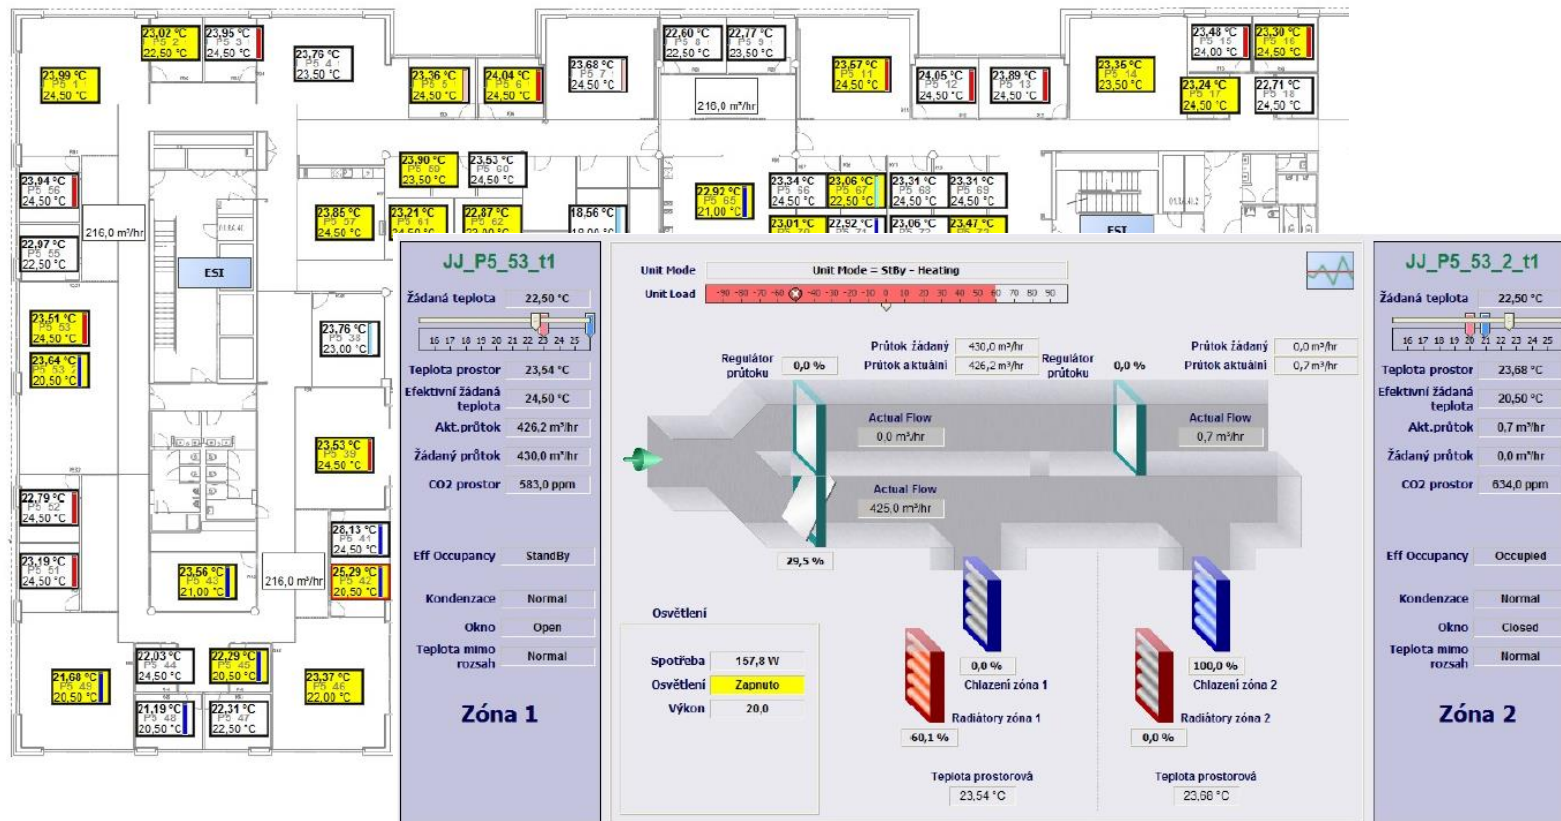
23,02 °C P5 2 22,50 °C
23,95 °C P5 3 24,50 °C
23,79 °C P5 4 23,50 °C
23,99 °C P5 1 24,50 °C
23,36 °C P5 5 24,50 °C
24,04 °C P5 6 24,50 °C
23,68 °C P5 7 24,50 °C
22,60 °C P5 8 22,50 °C
22,77 °C P5 9 23,50 °C
216,0 m³/hr
23,57 °C P5 11 24,50 °C
24,05 °C P5 12 24,50 °C
23,89 °C P5 13 24,50 °C
23,35 °C P5 14 23,50 °C
23,48 °C P5 15 24,00 °C
23,30 °C P5 16 24,50 °C
23,24 °C P5 17 24,50 °C
22,71 °C P5 18 24,50 °C
23,94 °C P5 56 24,50 °C
23,90 °C P5 59 23,50 °C
23,53 °C P5 60 24,50 °C
22,92 °C P5 65 21,00 °C
23,34 °C P5 66 24,50 °C
23,06 °C P5 67 22,50 °C
23,31 °C P5 68 24,50 °C
23,31 °C P5 69 24,50 °C
216,0 m³/hr
22,97 °C P5 55 22,50 °C
23,85 °C P5 57 24,50 °C
23,21 °C P5 61 24,50 °C
22,87 °C P5 62
18,56 °C
23,01 °C
22,92 °C
23,06 °C
23,47 °C
ESI
ESI
23,51 °C P5 53 24,50 °C
23,64 °C P5 53 20,50 °C
23,76 °C P5 38 23,00 °C
23,53 °C P5 39 24,50 °C
22,79 °C P5 52 24,50 °C
28,13 °C P5 41 24,50 °C
23,19 °C P5 51 24,50 °C
23,56 °C P5 43 21,00 °C
216,0 m³/hr
25,29 °C P5 42 20,50 °C
22,03 °C P5 44 24,50 °C
22,79 °C P5 45 20,50 °C
21,68 °C P5 49 20,50 °C
23,37 °C P5 46 22,00 °C
21,19 °C P5 48 20,50 °C
22,31 °C P5 47 22,50 °C

JJ_P5_53_t1
Žádaná teplota 22,50 °C
16 17 18 19 20 21 22 23 24 25
Teplota prostor 23,54 °C
Efektivní žádaná teplota 24,50 °C
Akt.průtok 426,2 m³/hr
Žádaný průtok 430,0 m³/hr
CO2 prostor 583,0 ppm
Eff Occupancy StandBy
Kondenzace Normal
Okno Open
Teplota mimo rozsah Normal
Zóna 1

Unit Mode Unit Mode = StBy - Heating
Unit Load -90 -80 -70 -60 -50 -40 -30 -20 -10 0 10 20 30 40 50 60 70 80 90
Regulátor průtoku 0,0 %
Průtok žádaný 430,0 m³/hr
Průtok aktuální 426,2 m³/hr
Regulátor průtoku 0,0 %
Průtok žádaný 0,0 m³/hr
Průtok aktuální 0,7 m³/hr
Actual Flow 0,0 m³/hr
Actual Flow 0,7 m³/hr
Actual Flow 425,0 m³/hr
29,5 %
Osvětlení
Spotřeba 157,8 W
Osvětlení Zapnuto
Výkon 20,0
0,0 %
Chlazení zóna 1
Radiátory zóna 1
60,1 %
100,0 %
Chlazení zóna 2
Radiátory zóna 2
0,0 %
Teplota prostorová 23,54 °C
Teplota prostorová 23,68 °C

JJ_P5_53_2_t1
Žádaná teplota 22,50 °C
16 17 18 19 20 21 22 23 24 25
Teplota prostor 23,68 °C
Efektivní žádaná teplota 20,50 °C
Akt.průtok 0,7 m³/hr
Žádaný průtok 0,0 m³/hr
CO2 prostor 634,0 ppm
Eff Occupancy Occupied
Kondenzace Normal
Okno Closed
Teplota mimo rozsah Normal
Zóna 2